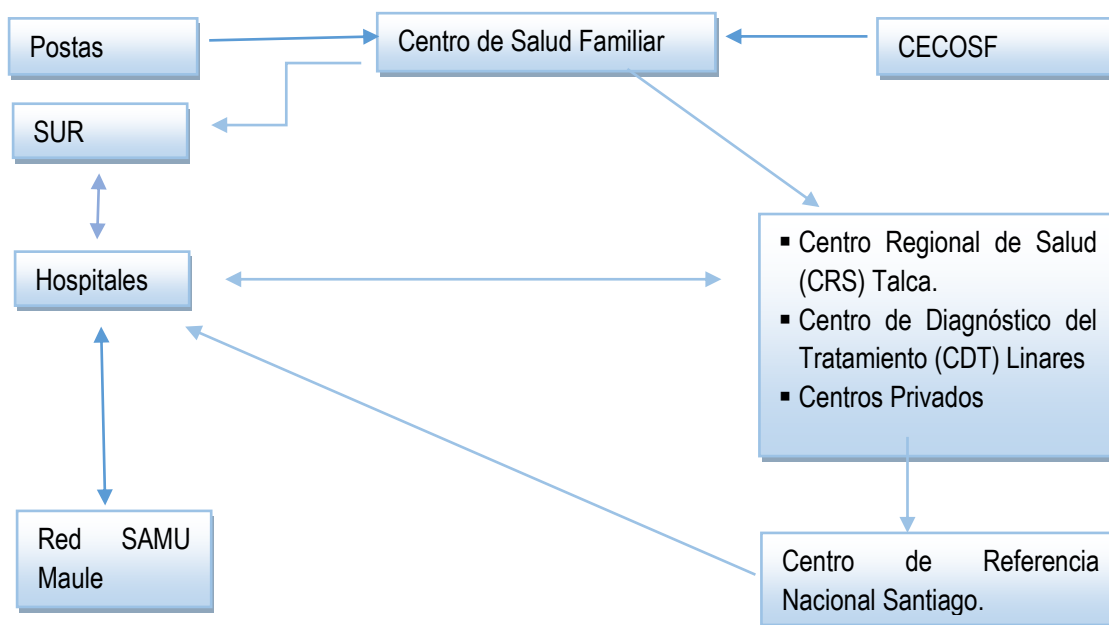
Postas

Centro de Salud Familiar

CECOSF

SUR

Hospitales

- Centro Regional de Salud (CRS) Talca.
- Centro de Diagnóstico del Tratamiento (CDT) Linares
- Centros Privados

Red SAMU Maule

Centro de Referencia Nacional Santiago.